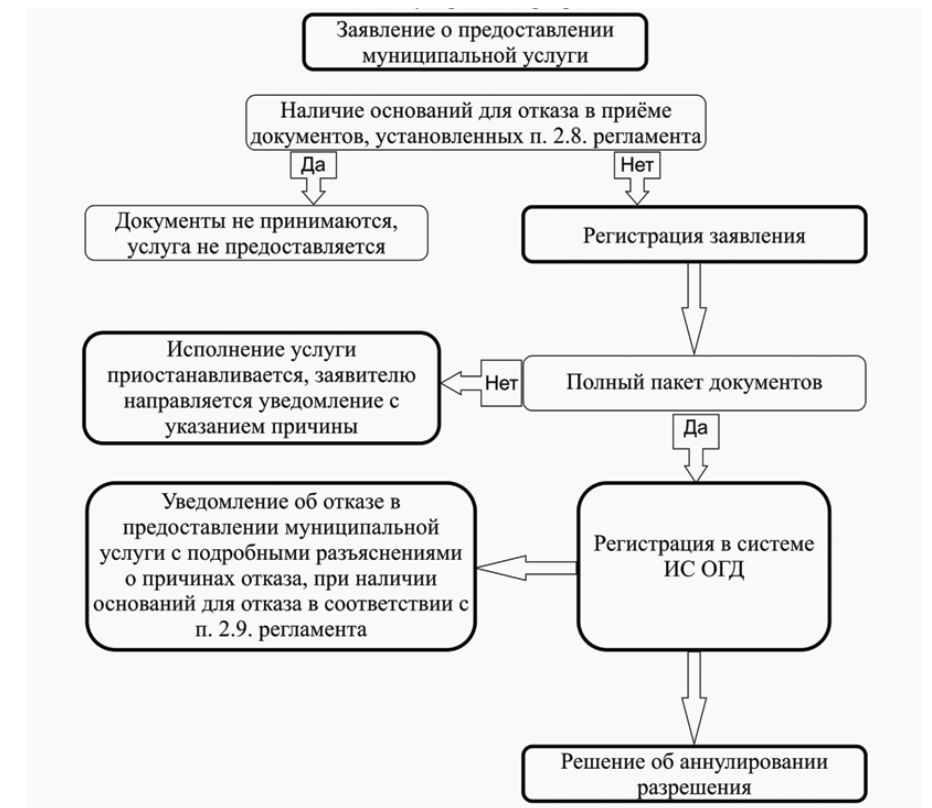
Заявление о предоставлении муниципальной услуги

Наличие оснований для отказа в приёме документов, установленных п. 2.8. регламента

Да

Нет

Документы не принимаются, услуга не предоставляется

Регистрация заявления

Исполнение услуги приостанавливается, заявителю направляется уведомление с указанием причины

Нет

Полный пакет документов

Да

Уведомление об отказе в предоставлении муниципальной услуги с подробными разъяснениями о причинах отказа, при наличии оснований для отказа в соответствии с п. 2.9. регламента

Регистрация в системе ИС ОГД

Решение об аннулировании разрешения